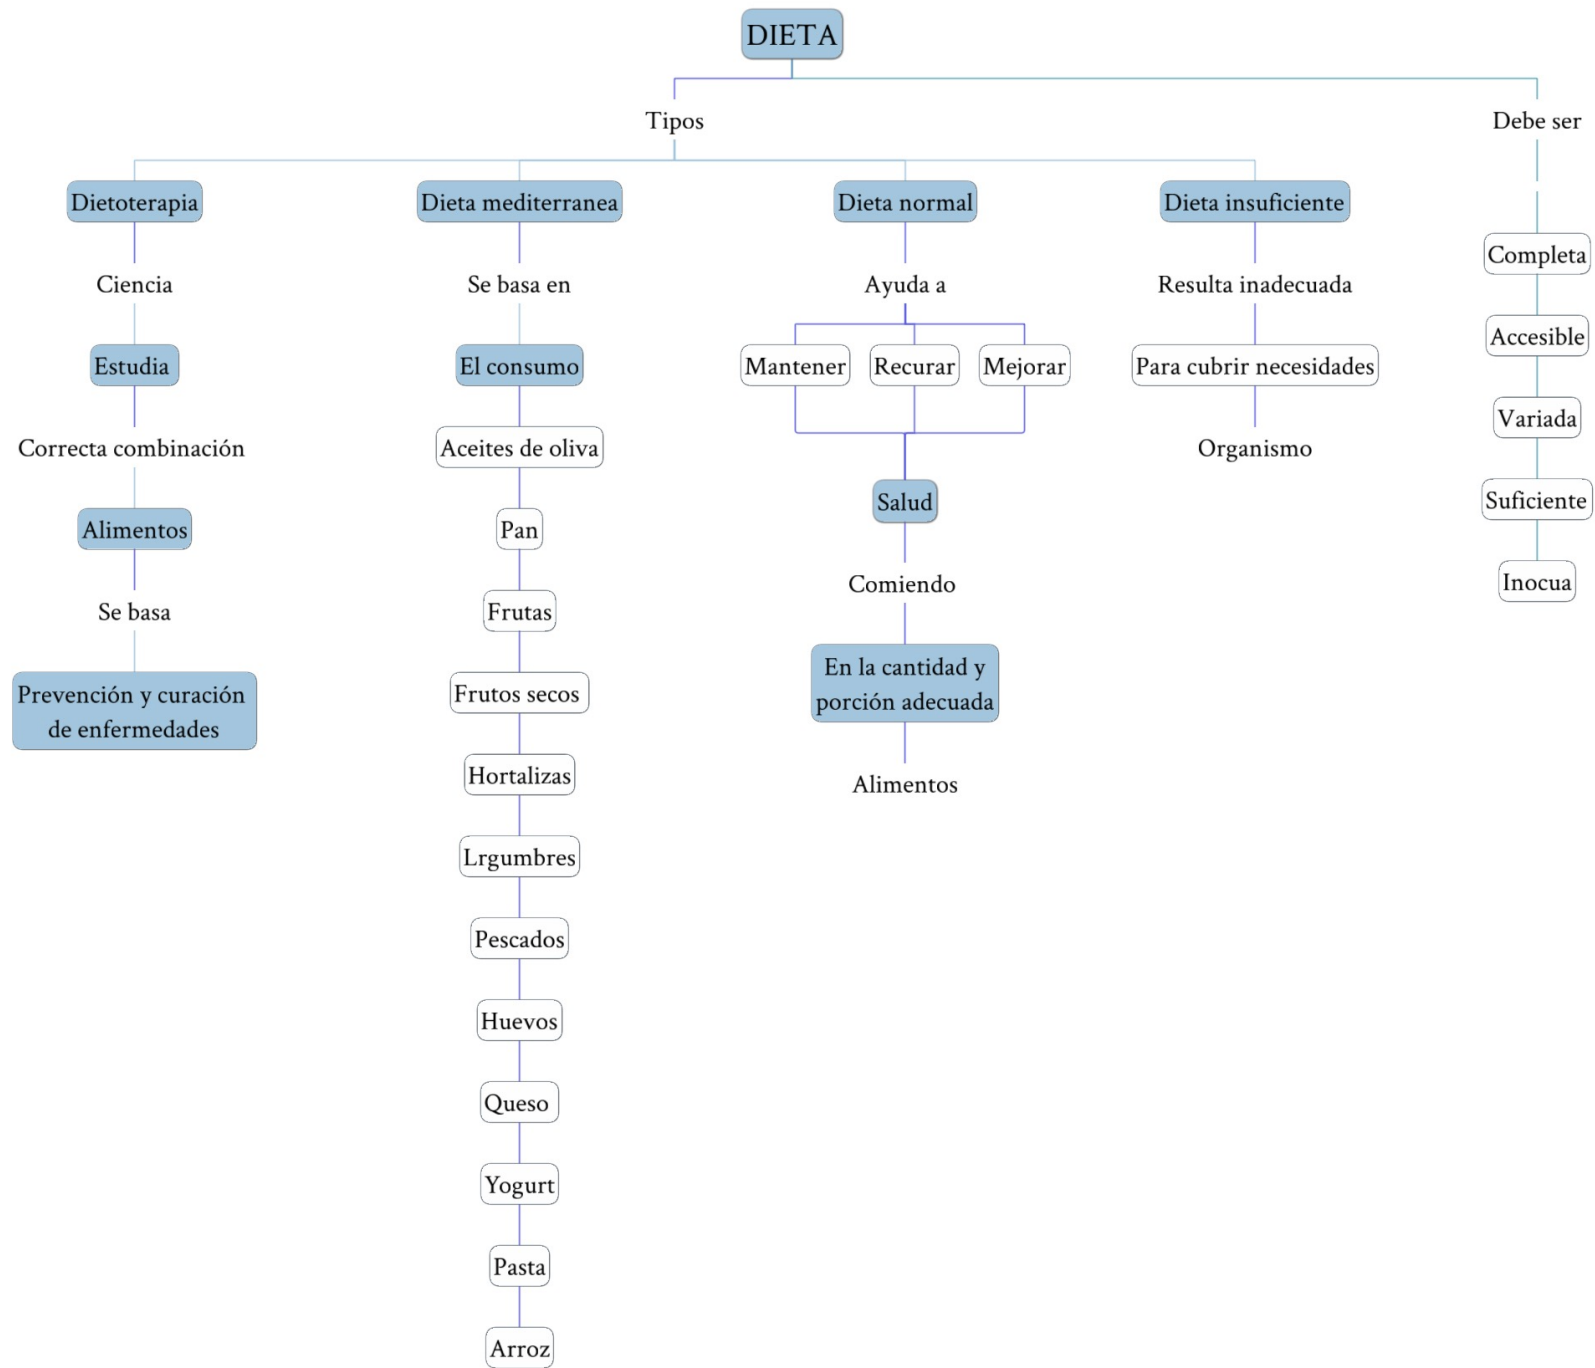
DIETA

Tipos

Debe ser

Dietoterapia

Ciencia

Estudia

Correcta combinación

Alimentos

Se basa

Prevención y curación de enfermedades

Dieta mediterranea

Se basa en

El consumo

Aceites de oliva

Pan

Frutas

Frutos secos

Hortalizas

Lrgumbres

Pescados

Huevos

Queso

Yogurt

Pasta

Arroz

Dieta normal

Ayuda a

Mantener

Recurar

Mejorar

Salud

Comiendo

En la cantidad y porción adecuada

Alimentos

Dieta insuficiente

Resulta inadecuada

Para cubrir necesidades

Organismo

Completa

Accesible

Variada

Suficiente

Inocua